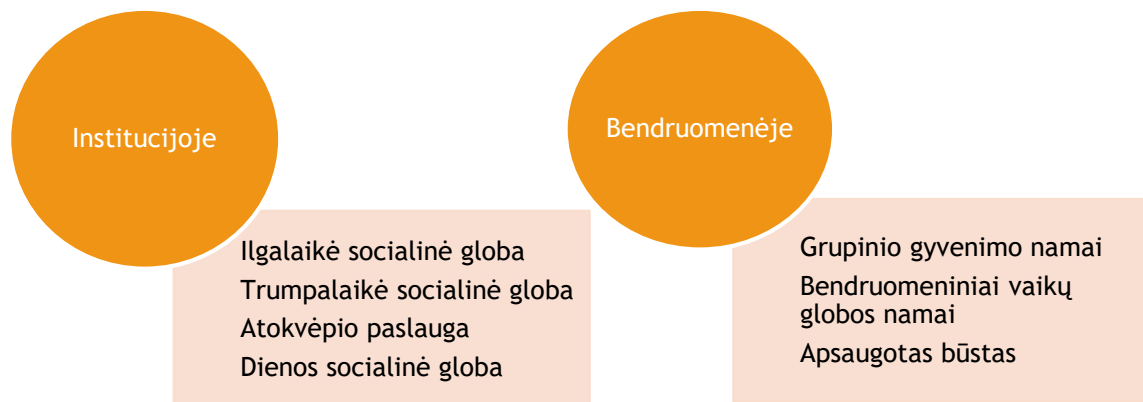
Institucijoje

Ilgalaikė socialinė globa
Trumpalaikė socialinė globa
Atokvėpio paslauga
Dienos socialinė globa

Bendruomenėje

Grupinio gyvenimo namai
Bendruomeniniai vaikų globos namai
Apsaugotas būstas